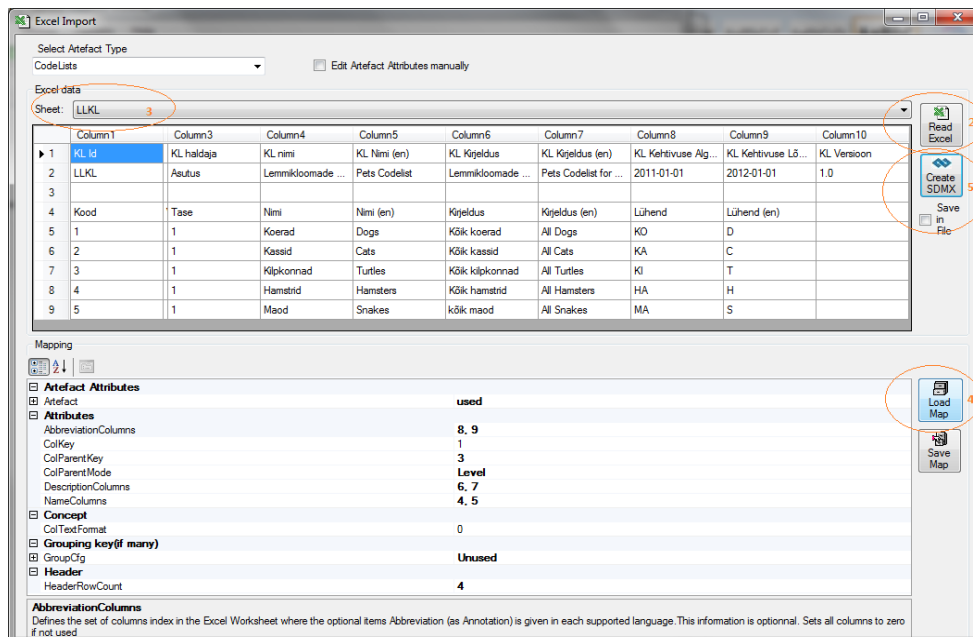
Excel Import

Select Artefact Type
CodeLists
Edit Artefact Attributes manually

Excel data
Sheet: LLKL 3

| | Column1 | Column3 | Column4 | Column5 | Column6 | Column7 | Column8 | Column9 | Column10 |
|---|---|---|---|---|---|---|---|---|---|
| 1 | KL Id | KL haldaja | KL nimi | KL Nimi (en) | KL Kirjeldus | KL Kirjeldus (en) | KL Kehtivuse Alg... | KL Kehtivuse Lõ... | KL Versioon |
| 2 | LLKL | Asutus | Lemmikloomade ... | Pets Codelist | Lemmikloomade ... | Pets Codelist for ... | 2011-01-01 | 2012-01-01 | 1.0 |
| 3 | | | | | | | | | |
| 4 | Kood | Tase | Nimi | Nimi (en) | Kirjeldus | Kirjeldus (en) | Lühend | Lühend (en) | |
| 5 | 1 | 1 | Koerad | Dogs | Kõik koerad | All Dogs | KO | D | |
| 6 | 2 | 1 | Kassid | Cats | Kõik kassid | All Cats | KA | C | |
| 7 | 3 | 1 | Kilpkonnad | Turtles | Kõik kilpkonnad | All Turtles | KI | T | |
| 8 | 4 | 1 | Hamstrid | Hamsters | Kõik hamstrid | All Hamsters | HA | H | |
| 9 | 5 | 1 | Maod | Snakes | kõik maod | All Snakes | MA | S | |

Read Excel 2
Create SDMX 5
Save in File

Mapping

Artefact Attributes
Artefact used
Attributes
AbbreviationColumns 8, 9
ColKey 1
ColParentKey 3
ColParentMode Level
DescriptionColumns 6, 7
NameColumns 4, 5
Concept
ColTextFormat 0
Grouping key(if many)
GroupCfg Unused
Header
HeaderRowCount 4

Load Map 4
Save Map

AbbreviationColumns
Defines the set of columns index in the Excel Worksheet where the optional items Abbreviation (as Annotation) is given in each supported language.This information is optionnal. Sets all columns to zero if not used